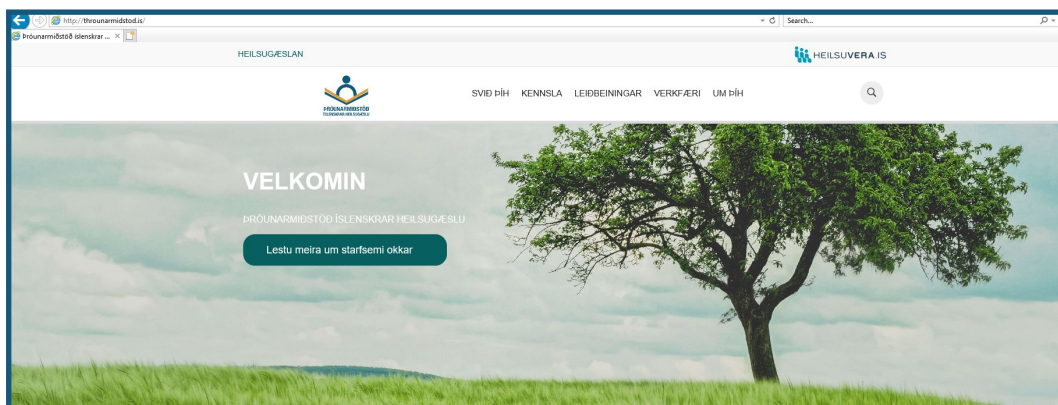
http://throunarmidstod.is/

Search...

Þróunarmiðstöð íslenskrar ...

HEILSUGÆSLAN

HEILSUVERA.IS

ÞRÓUNARMIÐSTÖÐ ÍSLENSKRAR HEILSUGÆSLU

SVIÐ ÞÍH KENNSLA LEIÐBEININGAR VERKFÆRI UM ÞÍH

VELKOMIN

ÞRÓUNARMIÐSTÖÐ ÍSLENSKRAR HEILSUGÆSLU

Lestu meira um starfsemi okkar